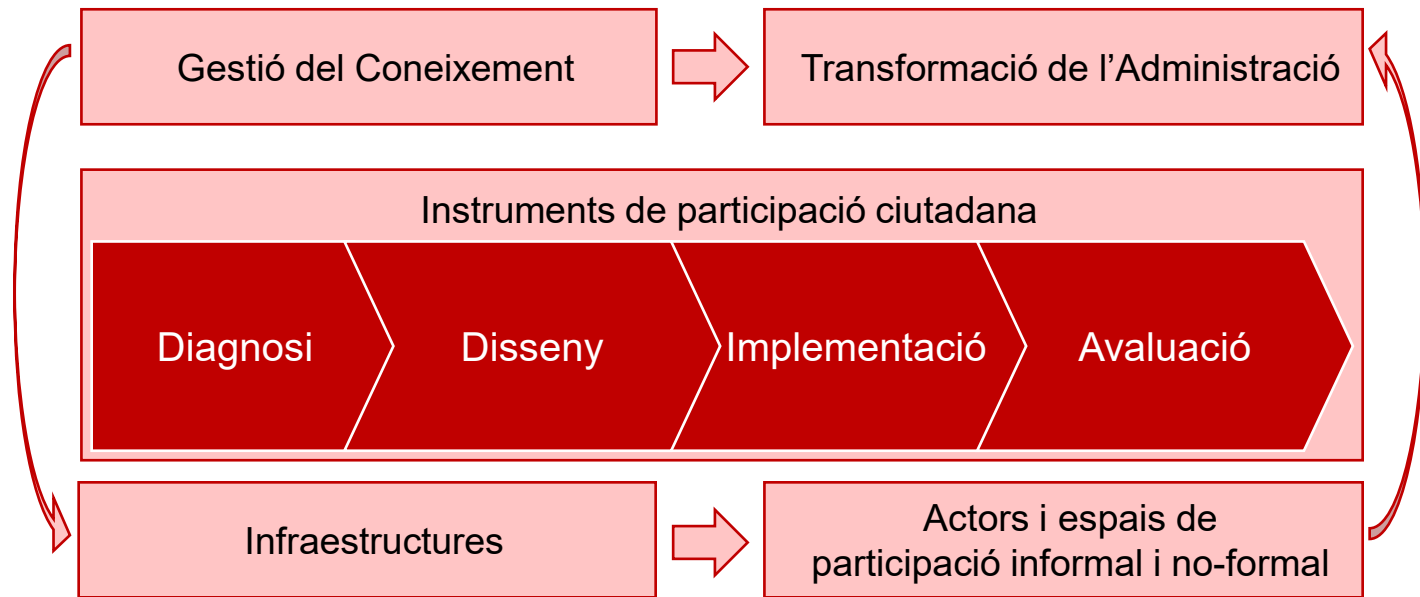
Gestió del Coneixement

Transformació de l’Administració

Instruments de participació ciutadana

Diagnosi

Disseny

Implementació

Avaluació

Infraestructures

Actors i espais de participació informal i no-formal